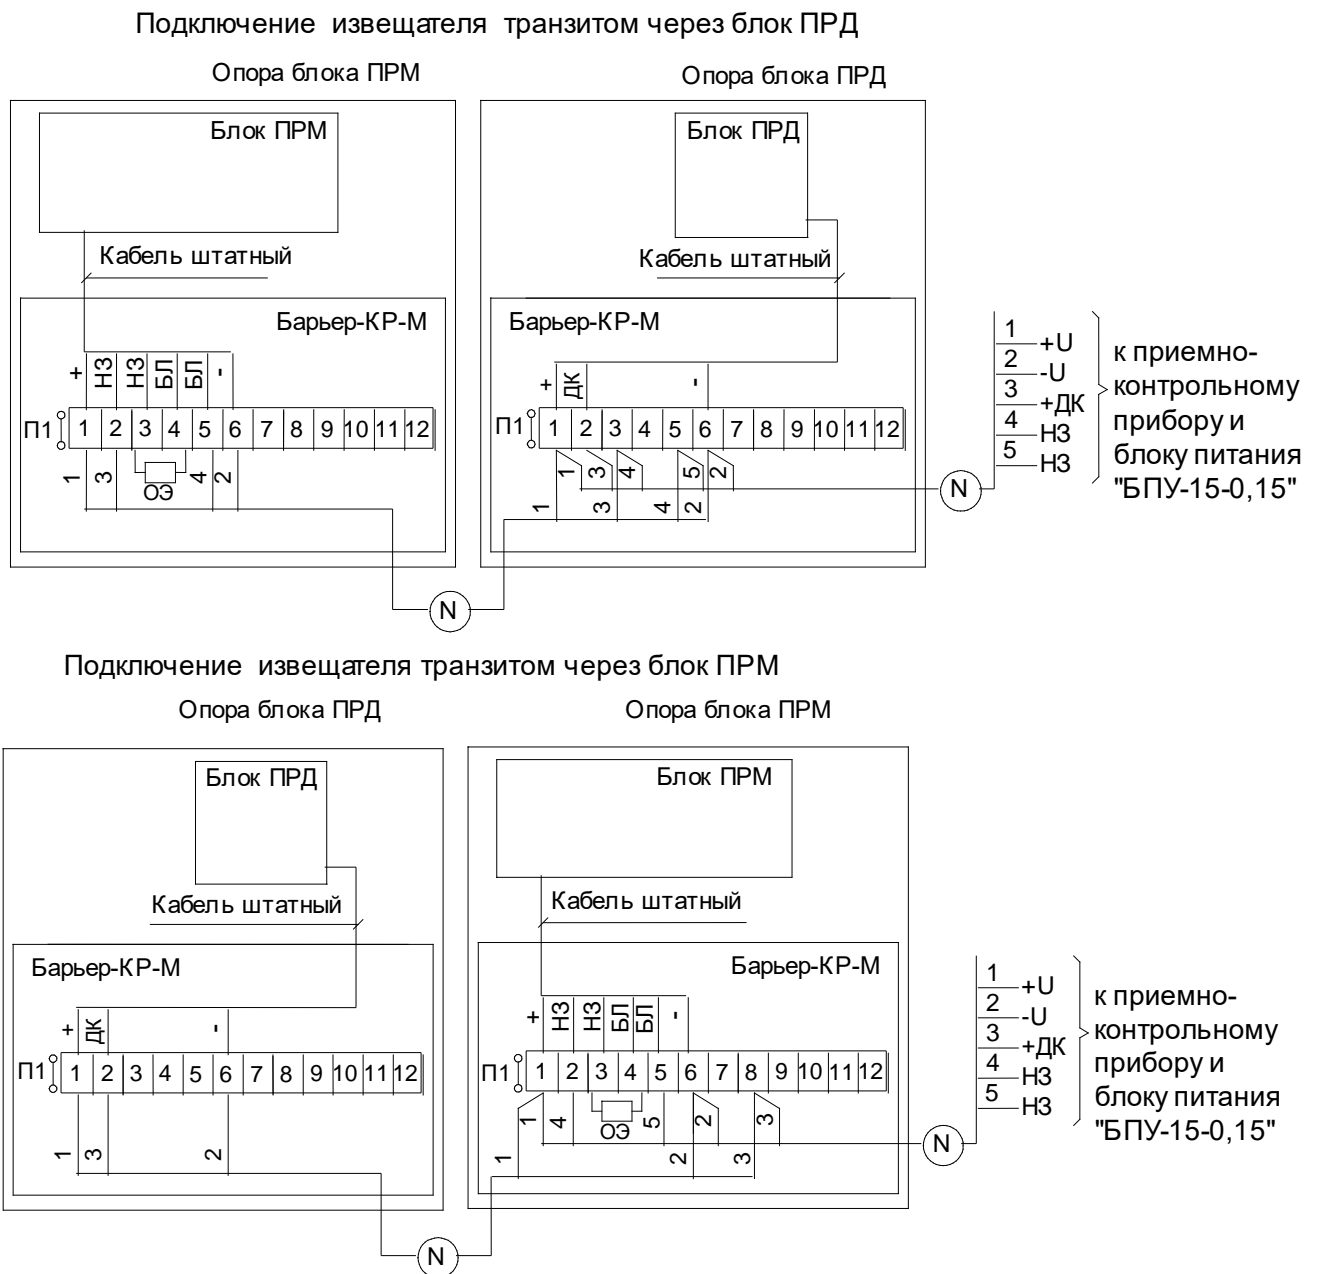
Подключение извещателя транзитом через блок ПРД

Опора блока ПРМ

Блок ПРМ

Кабель штатный

Барьер-КР-М

+ НЗ НЗ БЛ БЛ -

П1 1 2 3 4 5 6 7 8 9 10 11 12

1 3 ОЭ 4 2

Опора блока ПРД

Блок ПРД

Кабель штатный

Барьер-КР-М

+ ДК -

П1 1 2 3 4 5 6 7 8 9 10 11 12

1 3 4 5 2

1 3 4 2

N

N

1 +U
2 -U
3 +ДК
4 НЗ
5 НЗ

к приемно-контрольному прибору и блоку питания "БПУ-15-0,15"

Подключение извещателя транзитом через блок ПРМ

Опора блока ПРД

Блок ПРД

Кабель штатный

Барьер-КР-М

+ ДК -

П1 1 2 3 4 5 6 7 8 9 10 11 12

1 3 2

Опора блока ПРМ

Блок ПРМ

Кабель штатный

Барьер-КР-М

+ НЗ НЗ БЛ БЛ -

П1 1 2 3 4 5 6 7 8 9 10 11 12

1 4 ОЭ 5 2 3

1 2 3

N

N

1 +U
2 -U
3 +ДК
4 НЗ
5 НЗ

к приемно-контрольному прибору и блоку питания "БПУ-15-0,15"